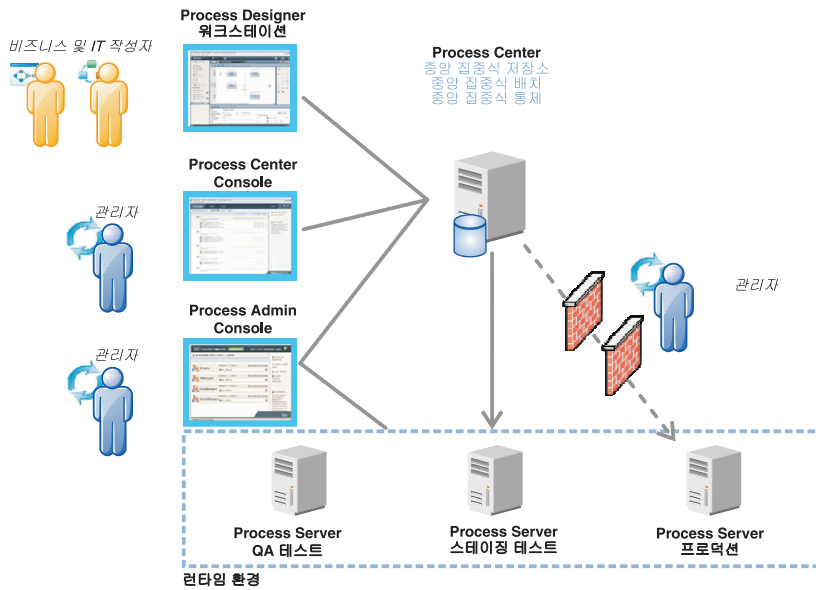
비즈니스 및 IT 작성자

Process Designer
워크스테이션

Process Center
중앙 집중식 저장소
중앙 집중식 배치
중앙 집중식 통제

Process Center
Console

관리자

관리자

Process Admin
Console

관리자

Process Server
QA 테스트

Process Server
스테이징 테스트

Process Server
프로덕션

런타임 환경